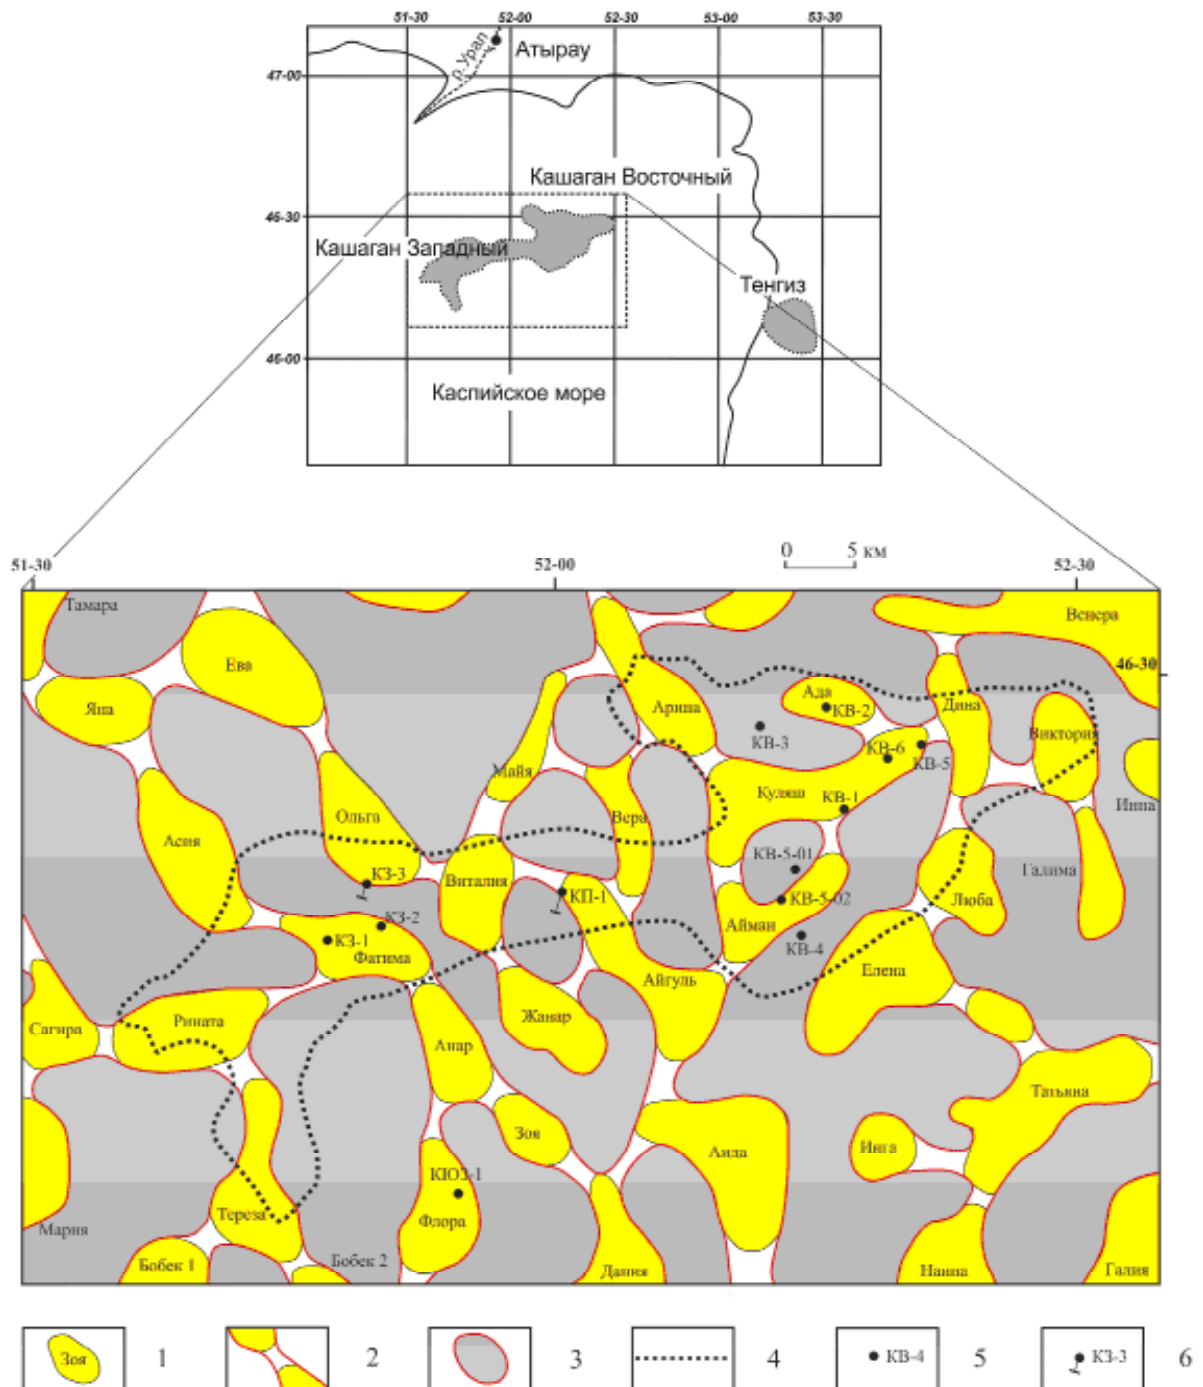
51-30
52-00
52-30
53-00
53-30
47-00
46-30
46-00
р. Урал
Атырау
Кашаган Восточный
Кашаган Западный
Тенгиз
Каспийское море

51-30
52-00
52-30
0
5 км
46-30
Тамара
Ева
Яна
Асия
Ольга
Майя
Ариша
Ада
КВ-2
КВ-3
Дина
Венера
Виктория
КВ-6
КВ-5
Куляш
КВ-1
Инна
Вера
КВ-5-01
Галима
КЗ-3
Виталия
КП-1
КВ-5-02
Люба
КЗ-2
КЗ-1
Фатима
Айман
КВ-4
Елена
Айгуль
Сагира
Рината
Жанар
Анар
Татьяна
Зоя
Аида
Инга
КЮЗ-1
Флора
Тереза
Мария
Бобек 1
Бобек 2
Дания
Наина
Галия

Зоя
1
2
3
4
КВ-4
5
КЗ-3
6